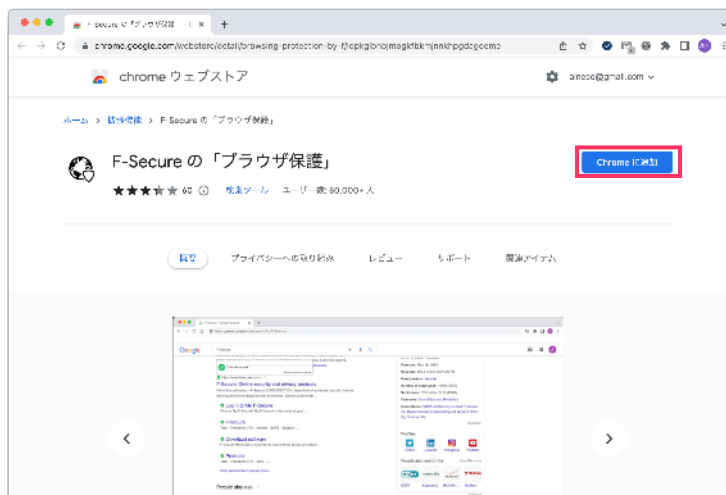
F-Secure の「ブラウザ保護」
chrome.google.com/webstore/detail/browsing-protection-by-f/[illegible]

chrome ウェブストア

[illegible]@gmail.com

ホーム › 拡張機能 › F-Secure の「ブラウザ保護」

F-Secure の「ブラウザ保護」

Chrome に追加

★★★★★ 66 ⓘ 検索ツール ユーザー数 50,000+ 人

概要 プライバシーへの取り組み レビュー サポート 関連アイテム

Google

F-Secure

F-Secure: Online security and privacy products

Log in to My F-Secure

F-Secure

Download software

Products

People also ask